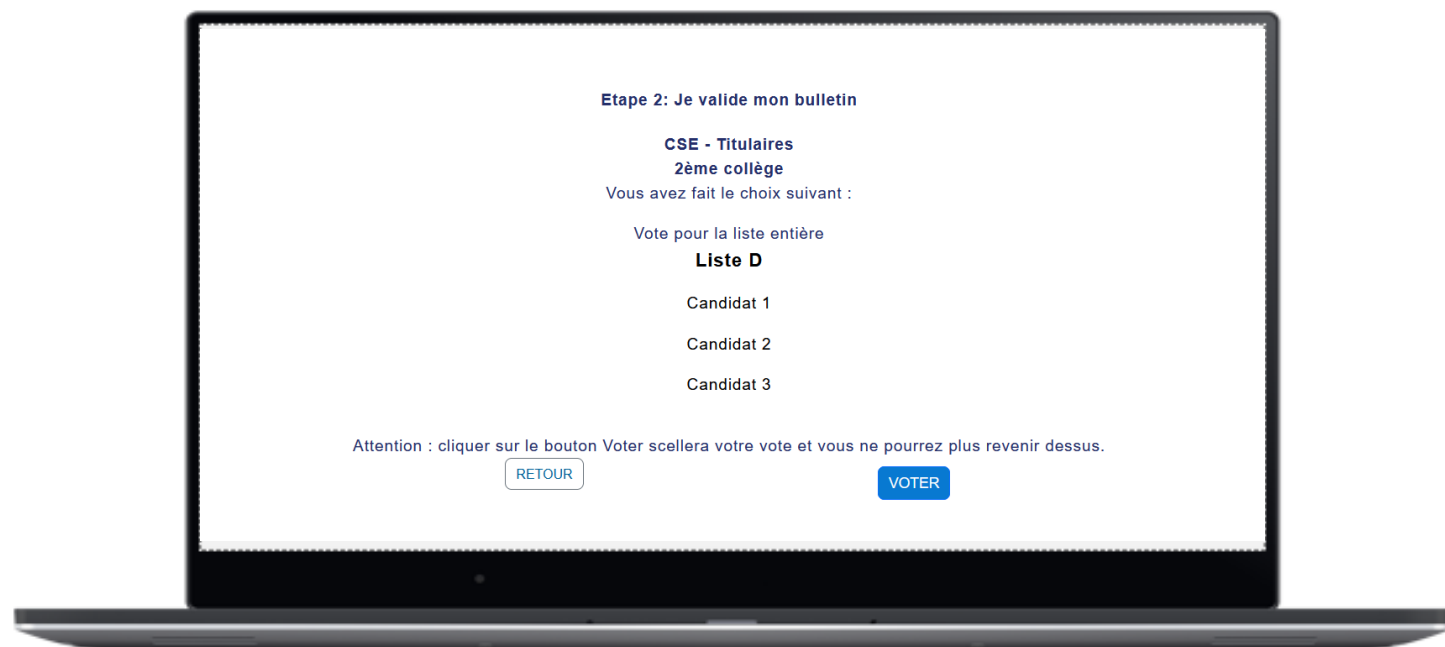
Etape 2: Je valide mon bulletin

CSE - Titulaires
2ème collège
Vous avez fait le choix suivant :

Vote pour la liste entière
Liste D

Candidat 1

Candidat 2

Candidat 3

Attention : cliquer sur le bouton Voter scellera votre vote et vous ne pourrez plus revenir dessus.

RETOUR

VOTER